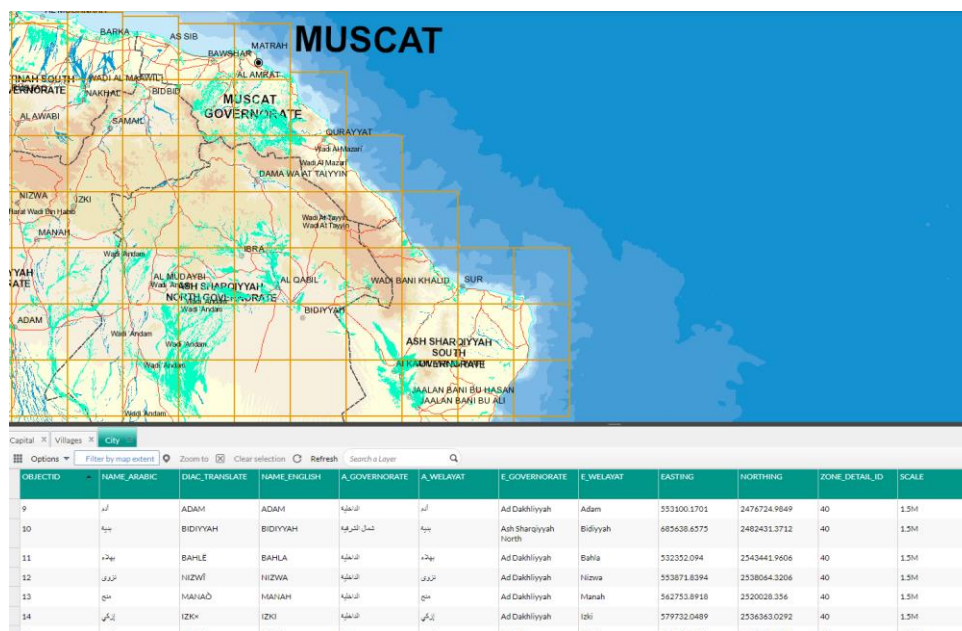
MUSCAT

BARKA
AS SIB
BAWSHAR
MATRAH
TINAH SOUTH
VERNORATE
WADI AL MA'AWIL
NAKHAL
BIDBID
AL AMRAT
AL AWABI
SAMAIL
MUSCAT GOVERNORATE
QURAYYAT
Wadi Al Mazari
Wadi Al Mazari
DAMA WA AT TAIYYIN
NIZWA
IZKI
Rarat Wadi Bin Habib
MANAH
Wadi At Tayyin
Wadi At Tayyin
IBRA
Wadi 'Andam
IYAH
RATE
AL MUDAYBI
ASH SHARQIYYAH NORTH GOVERNORATE
AL QABIL
WADI BANI KHALID
SUR
ADAM
BIDIYYAH
Wadi 'Andam
Wadi 'Andam
Wadi 'Andam
Wadi 'Andam
ASH SHARQIYYAH SOUTH GOVERNORATE
AL KAMIL WA AL WAFI
JAALAN BANI BU HASAN
JAALAN BANI BU ALI
Wadi 'Andam

Capital × Villages × City ×

Options ▾ Filter by map extent Zoom to Clear selection Refresh Search a Layer

| OBJECTID | NAME_ARABIC | DIAC_TRANSLATE | NAME_ENGLISH | A_GOVERNORATE | A_WELAYAT | E_GOVERNORATE | E_WELAYAT | EASTING | NORTHING | ZONE_DETAIL_ID | SCALE |
|---|---|---|---|---|---|---|---|---|---|---|---|
| 9 | أدم | ADAM | ADAM | الداخلية | أدم | Ad Dakhliyyah | Adam | 553100.1701 | 2476724.9849 | 40 | 1.5M |
| 10 | بدية | BIDIYYAH | BIDIYYAH | شمال الشرقية | بدية | Ash Sharqiyyah North | Bidiyyah | 685638.6575 | 2482431.3712 | 40 | 1.5M |
| 11 | بهلاء | BAHLĒ | BAHLA | الداخلية | بهلاء | Ad Dakhliyyah | Bahla | 532352.094 | 2543441.9606 | 40 | 1.5M |
| 12 | نزوى | NIZWĪ | NIZWA | الداخلية | نزوى | Ad Dakhliyyah | Nizwa | 553871.8394 | 2538064.3206 | 40 | 1.5M |
| 13 | منح | MANAĤ | MANAH | الداخلية | منح | Ad Dakhliyyah | Manah | 562753.8918 | 2520028.356 | 40 | 1.5M |
| 14 | إزكي | IZK× | IZKI | الداخلية | إزكي | Ad Dakhliyyah | Izki | 579732.0489 | 2536363.0292 | 40 | 1.5M |